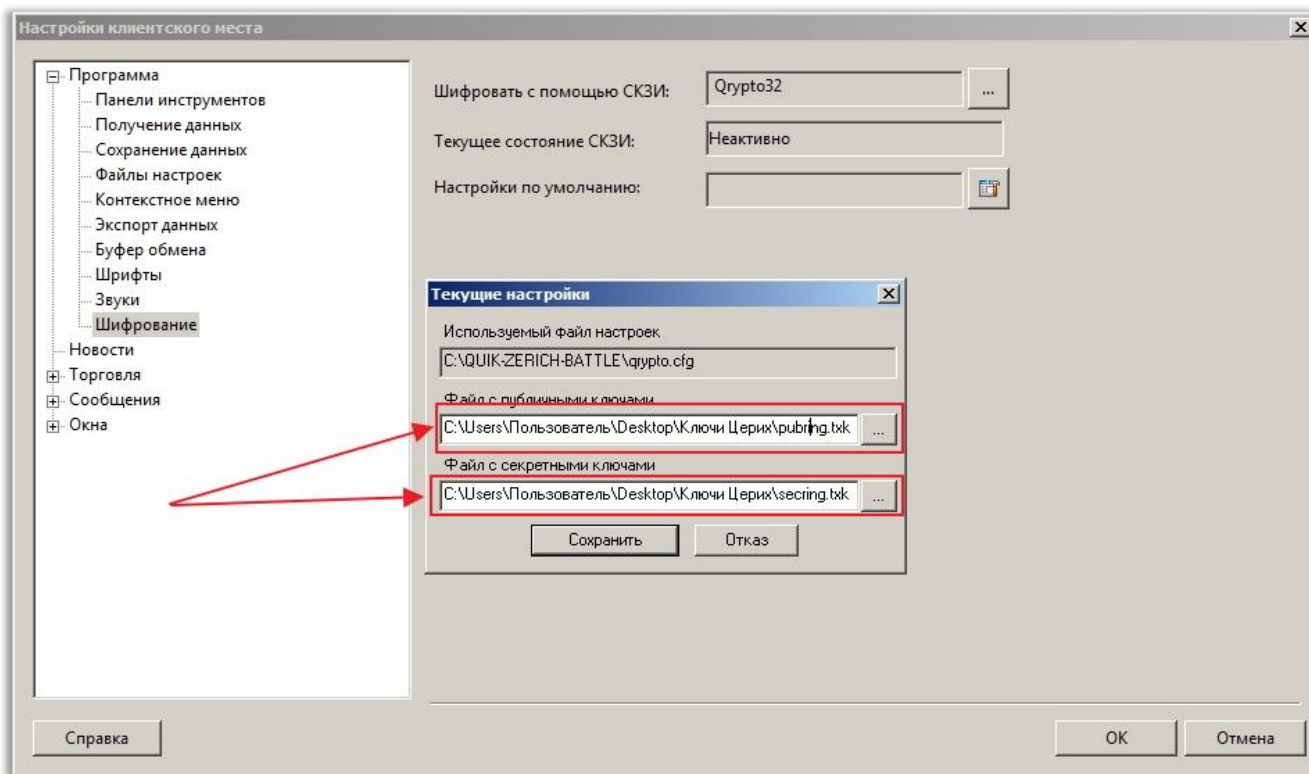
Настройки клиентского места

Программа
Панели инструментов
Получение данных
Сохранение данных
Файлы настроек
Контекстное меню
Экспорт данных
Буфер обмена
Шрифты
Звуки
Шифрование
Новости
Торговля
Сообщения
Окна

Шифровать с помощью СКЗИ: Qrypto32 ...
Текущее состояние СКЗИ: Неактивно
Настройки по умолчанию:

Текущие настройки
Используемый файл настроек
C:\QUIK-ZERICH-BATTLE\qrypto.cfg
Файл с публичными ключами
C:\Users\Пользователь\Desktop\Ключи Церих\pubring.txk ...
Файл с секретными ключами
C:\Users\Пользователь\Desktop\Ключи Церих\secring.txk ...
Сохранить Отказ

Справка
OK Отмена